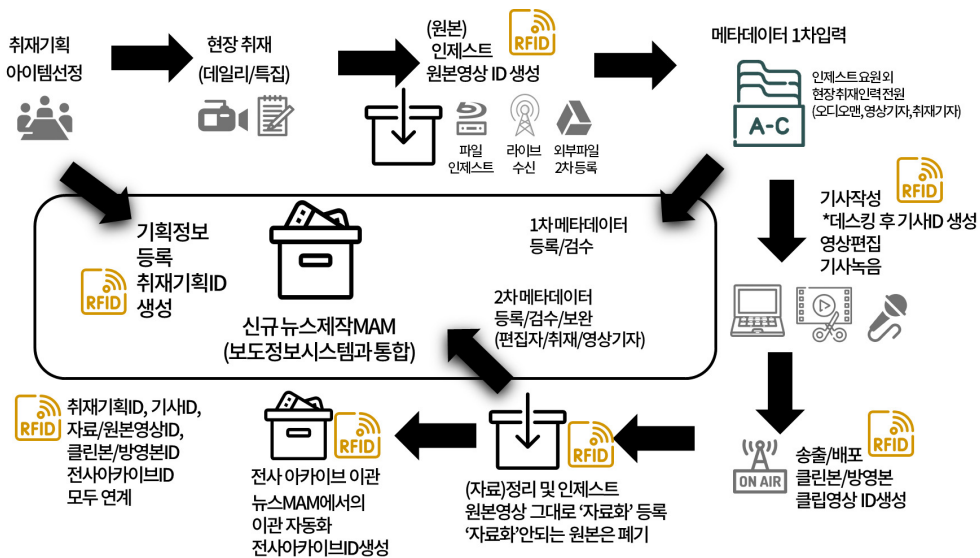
취재기획
아이템선정

현장 취재
(데일리/특집)

(원본)
인제스트
원본영상 ID 생성

RFID

파일
인제스트

라이브
수신

외부파일
2차등록

메타데이터 1차입력

인제스트 요원외
현장취재인력전원
(오디오맨,영상기자,취재기자)

A-C

기획정보
등록
취재기획ID
생성

RFID

1차 메타데이터
등록/검수

2차 메타데이터
등록/검수/보완
(편집자/취재/영상기자)

신규 뉴스제작MAM
(보도정보시스템과 통합)

RFID

기사작성
*데스킹 후 기사ID 생성
영상편집
기사녹음

RFID

취재기획ID, 기사ID,
자료/원본영상ID,
클린본/방영본ID
전사아카이브ID
모두 연계

RFID

전사 아카이브 이관
뉴스MAM에서의
이관 자동화
전사아카이브ID생성

RFID

(자료)정리 및 인제스트
원본영상 그대로 '자료화' 등록
'자료화'안되는 원본은 폐기

ON AIR

RFID

송출/배포
클린본/방영본
클립영상 ID생성